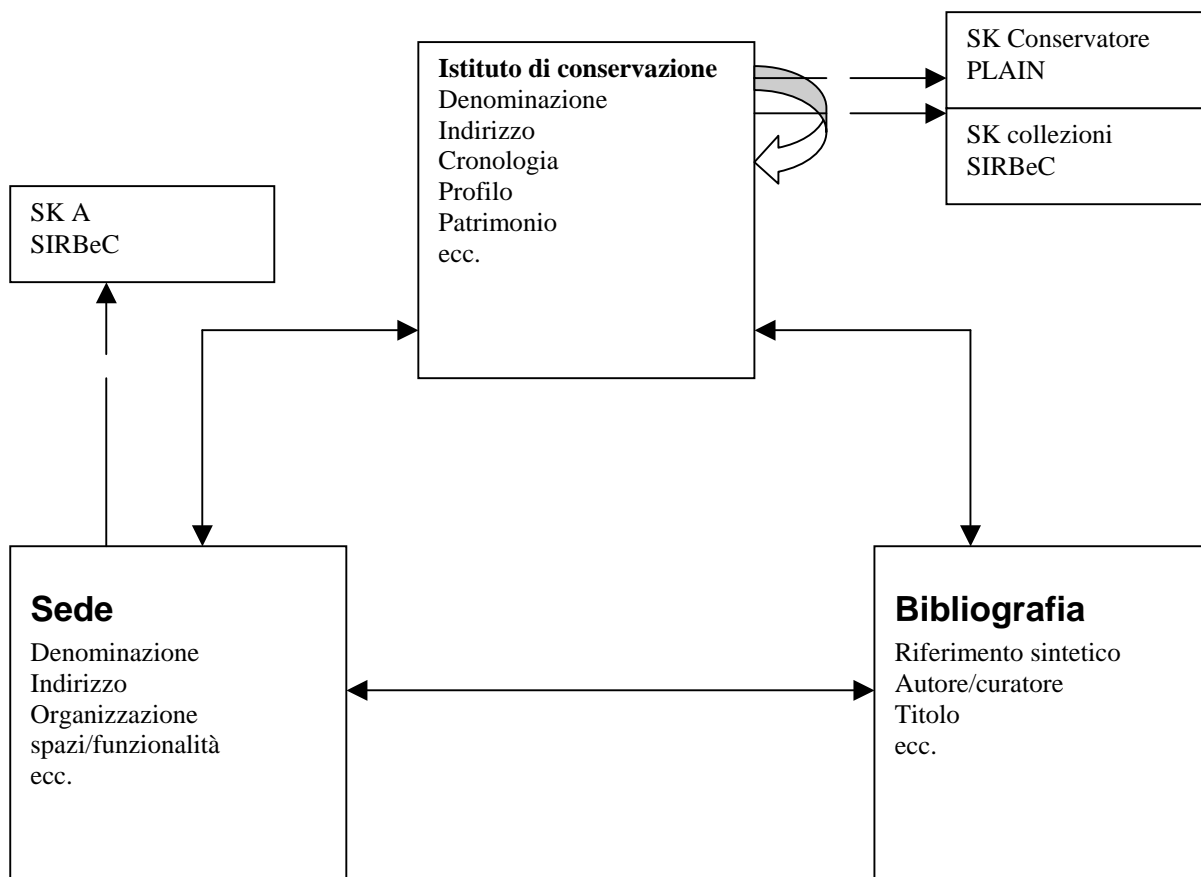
Istituto di conservazione
Denominazione
Indirizzo
Cronologia
Profilo
Patrimonio
ecc.

SK Conservatore
PLAIN

SK collezioni
SIRBeC

SK A
SIRBeC

Sede
Denominazione
Indirizzo
Organizzazione spazi/funzionalità
ecc.

Bibliografia
Riferimento sintetico
Autore/curatore
Titolo
ecc.